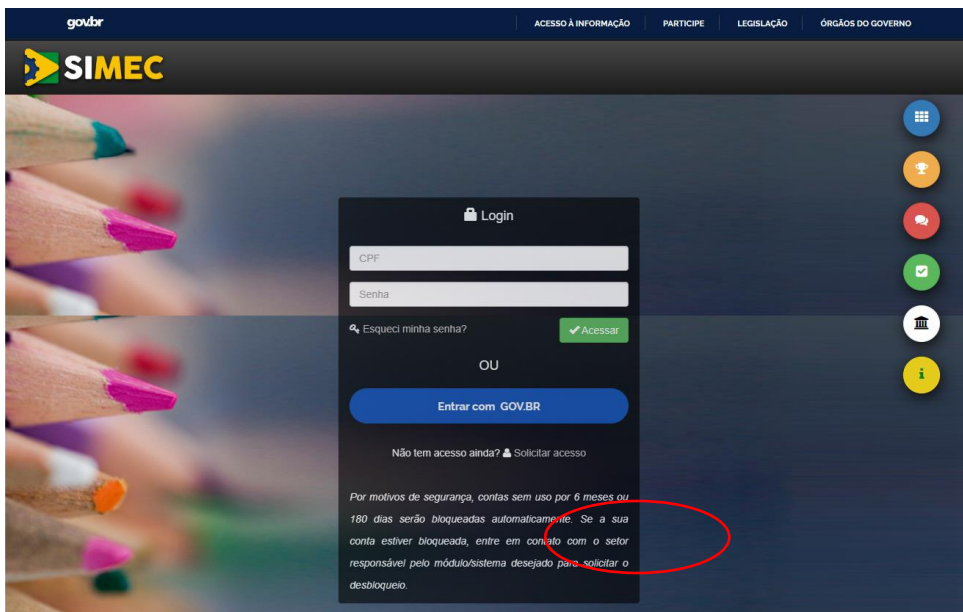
gov.br

ACESSO À INFORMAÇÃO | PARTICIPE | LEGISLAÇÃO | ÓRGÃOS DO GOVERNO

SIMEC

Login

CPF

Senha

Esqueci minha senha?

Acessar

OU

Entrar com GOV.BR

Não tem acesso ainda? Solicitar acesso

Por motivos de segurança, contas sem uso por 6 meses ou 180 dias serão bloqueadas automaticamente. Se a sua conta estiver bloqueada, entre em contato com o setor responsável pelo módulo/sistema desejado para solicitar o desbloqueio.